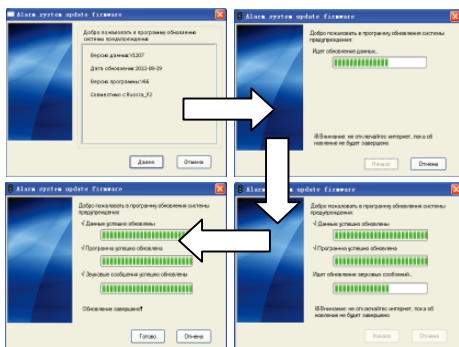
Alarm system update firmware

Добро пожаловать в программу обновления системы предупреждения

Версия данных V1207

Дата обновления 2012-08-29

Версия программы V66

Совместимо с Russia_F2

Далее

Отмена

Alarm system update firmware

Добро пожаловать в программу обновления системы предупреждения

Идет обновление данных...

Внимание: не отключайтес интернет, пока обновление не будет завершено

Начало

Отмена

Alarm system update firmware

Добро пожаловать в программу обновления системы предупреждения

√ Данные успешно обновлены

√ Программа успешно обновлена

√ Звуковые сообщения успешно обновлены

Обновление завершено!

Готово

Отмена

Alarm system update firmware

Добро пожаловать в программу обновления системы предупреждения

√ Данные успешно обновлены

√ Программа успешно обновлена

Идет обновление звуковых сообщений...

Внимание: не отключайтес интернет, пока обновление не будет завершено

Начало

Отмена